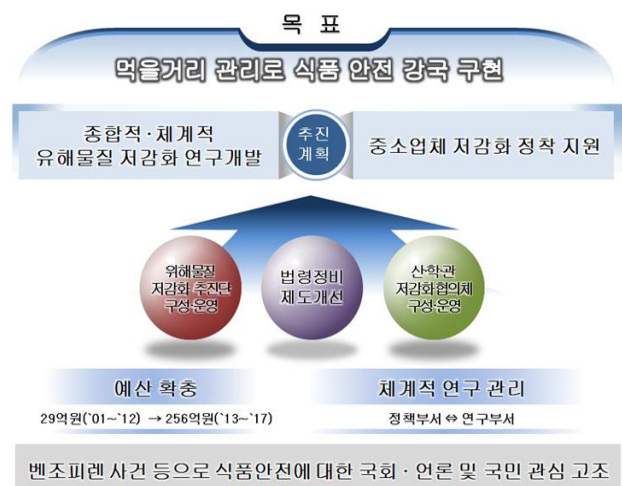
목 표

먹을거리 관리로 식품 안전 강국 구현

종합적·체계적 유해물질 저감화 연구개발

추진 계획

중소업체 저감화 정착 지원

위해물질 저감화 추진단 구성·운영

법령정비 제도개선

산·학·관 저감화협의체 구성·운영

예산 확충

29억원(`01~`12) → 256억원(`13~`17)

체계적 연구 관리

정책부서 ⇔ 연구부서

벤조피렌 사건 등으로 식품안전에 대한 국회 · 언론 및 국민 관심 고조